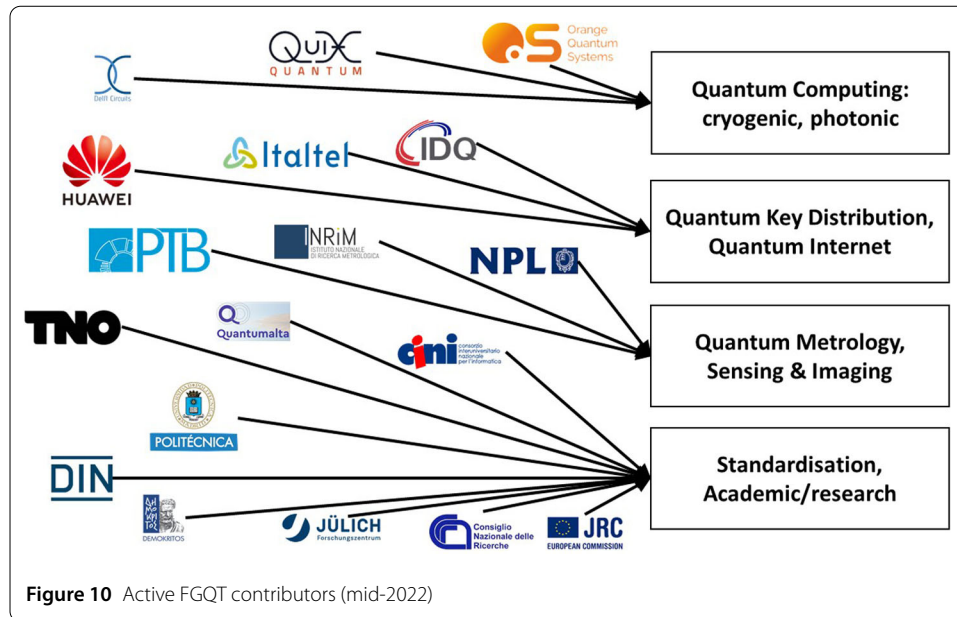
QUIX QUANTUM

Orange Quantum Systems

Delft Circuits

Quantum Computing: cryogenic, photonic

HUAWEI

Italtel

IDQ

Quantum Key Distribution, Quantum Internet

PTB

INRiM ISTITUTO NAZIONALE DI RICERCA METROLOGICA

NPL

TNO

Quantumalta

cini consorzio interuniversitario nazionale per l'informatica

Quantum Metrology, Sensing & Imaging

POLITÉCNICA

Standardisation, Academic/research

DIN

DEMOKRITOS

JÜLICH Forschungszentrum

Consiglio Nazionale delle Ricerche

JRC EUROPEAN COMMISSION

Figure 10 Active FGQT contributors (mid-2022)